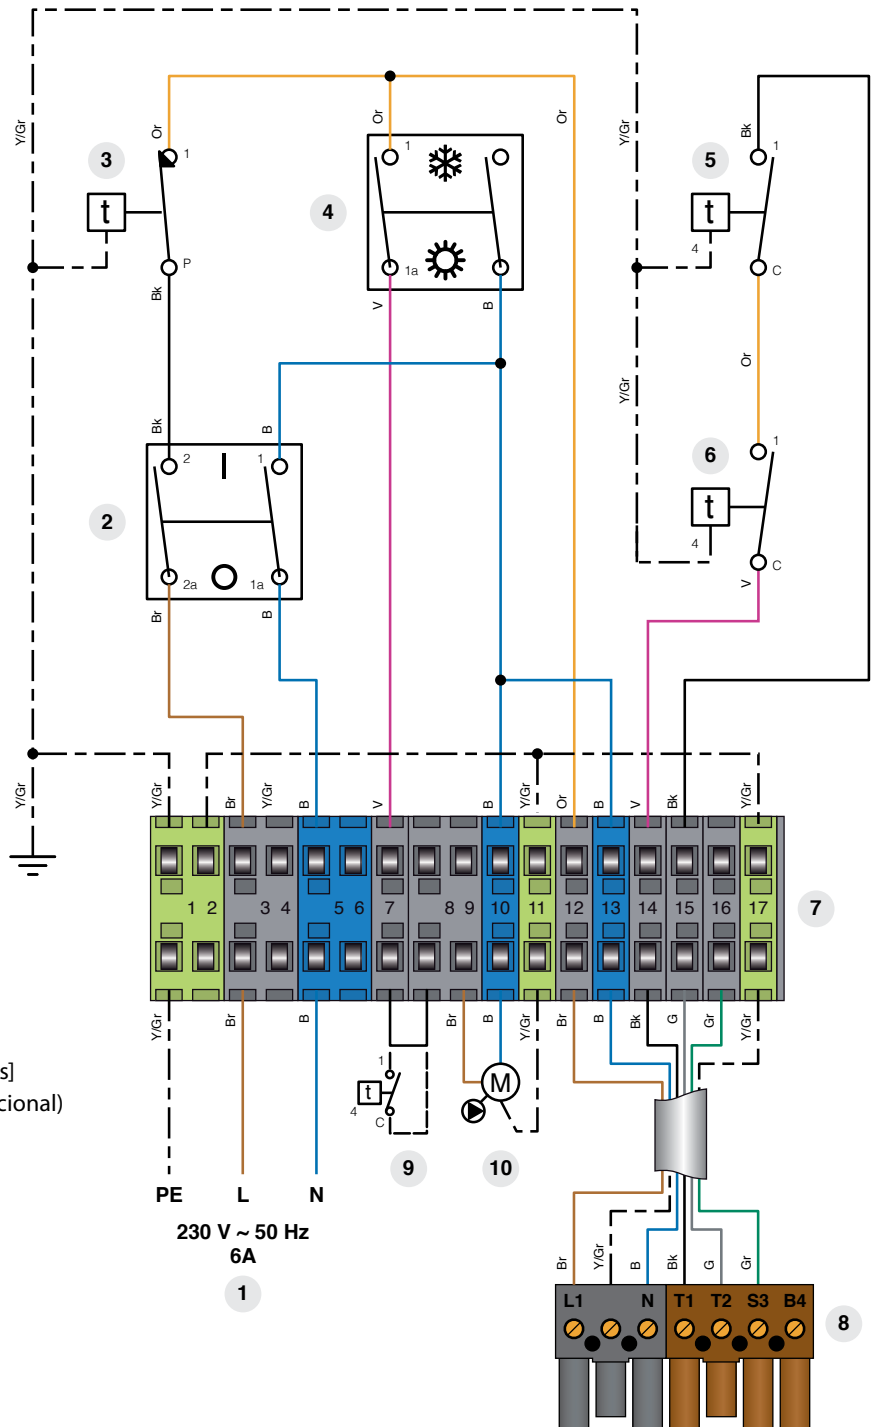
Y/Gr
Or
3
1
t
P
Bk
Or
1
4
1a
V
B
Or
Y/Gr
Bk
5
1
t
4
C
Or
Y/Gr
6
1
t
4
C
V
Bk
B
2
1
2
2a
1a
Br
B
Y/Gr
Y/Gr
Br
Y/Gr
B
V
B
Y/Gr
Or
B
V
Bk
Y/Gr
1 2
3 4
5 6
7
8 9
10
11
12
13
14
15
16
17
7
Y/Gr
Br
B
Br
B
Y/Gr
Br
B
Bk
G
Gr
Y/Gr
s]
cional)
1
t
4
C
M
9
10
PE
L
N
230 V ~ 50 Hz
6A
1
Br
Y/Gr
B
Bk
G
Gr
L1
N
T1
T2
S3
B4
8